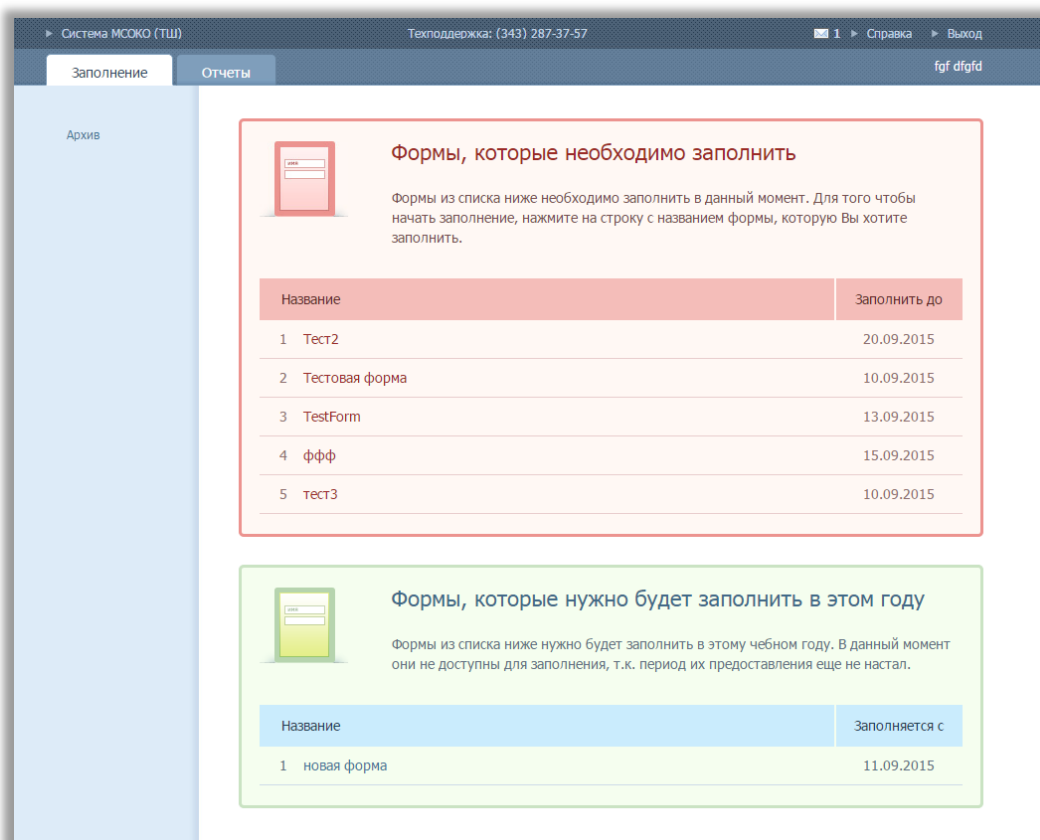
► Система МСОКО (ТШ) Техподдержка: (343) 287-37-57 1 ► Справка ► Выход

Заполнение Отчеты fgf dfgfd

Архив

Формы, которые необходимо заполнить

Формы из списка ниже необходимо заполнить в данный момент. Для того чтобы начать заполнение, нажмите на строку с названием формы, которую Вы хотите заполнить.

| Название | Заполнить до |
|---|---|
| 1 Тест2 | 20.09.2015 |
| 2 Тестовая форма | 10.09.2015 |
| 3 TestForm | 13.09.2015 |
| 4 ффф | 15.09.2015 |
| 5 тест3 | 10.09.2015 |

Формы, которые нужно будет заполнить в этом году

Формы из списка ниже нужно будет заполнить в этому чебном году. В данный момент они не доступны для заполнения, т.к. период их предоставления еще не настал.

| Название | Заполняется с |
|---|---|
| 1 новая форма | 11.09.2015 |